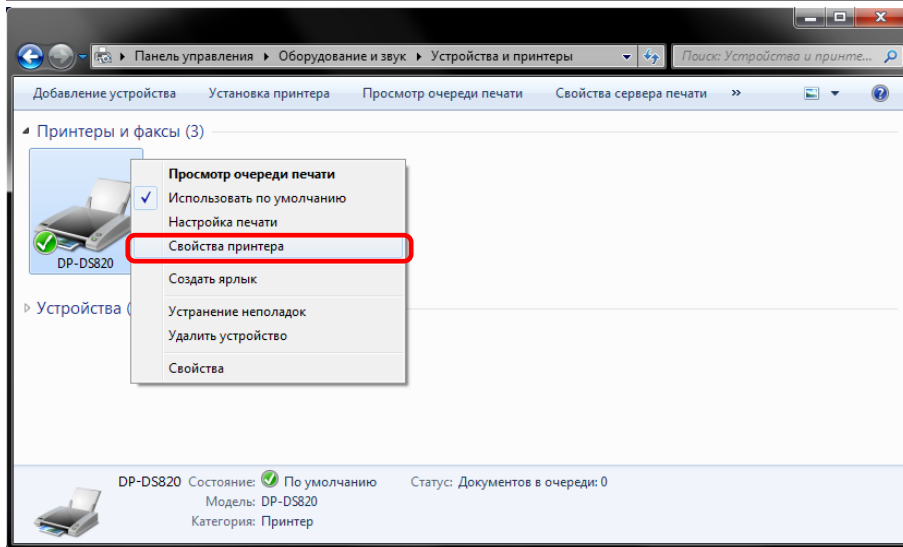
Панель управления ▸ Оборудование и звук ▸ Устройства и принтеры

Поиск: Устройства и принте...

Добавление устройства Установка принтера Просмотр очереди печати Свойства сервера печати »

Принтеры и факсы (3)

DP-DS820

Просмотр очереди печати
Использовать по умолчанию
Настройка печати
Свойства принтера
Создать ярлык
Устранение неполадок
Удалить устройство
Свойства

Устройства (

DP-DS820 Состояние: По умолчанию Статус: Документов в очереди: 0
Модель: DP-DS820
Категория: Принтер